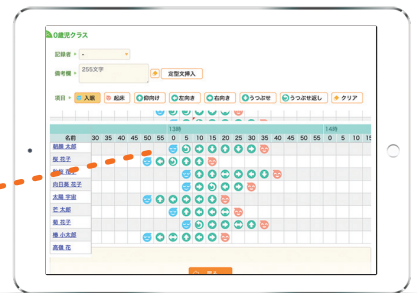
0歳児クラス

記録者 -

備考欄 255文字

定型文挿入

項目 入眠 起床 仰向け 左向き 右向き うつぶせ うつぶせ返し クリア

| 名前 | 30 | 35 | 40 | 45 | 50 | 55 | 0 | 5 | 10 | 15 | 20 | 25 | 30 | 35 | 40 | 45 | 50 | 55 | 0 | 5 | 10 |
|---|---|---|---|---|---|---|---|---|---|---|---|---|---|---|---|---|---|---|---|---|---|
| 朝陽 太郎 | | | | | | | | | | | | | | | | | | | | | |
| 桜 花子 | | | | | | | | | | | | | | | | | | | | | |
| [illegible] | | | | | | | | | | | | | | | | | | | | | |
| 向日葵 花子 | | | | | | | | | | | | | | | | | | | | | |
| 太陽 宇宙 | | | | | | | | | | | | | | | | | | | | | |
| 芝 太郎 | | | | | | | | | | | | | | | | | | | | | |
| 菊 花子 | | | | | | | | | | | | | | | | | | | | | |
| 楠 小太郎 | | | | | | | | | | | | | | | | | | | | | |
| 薔薇 花 | | | | | | | | | | | | | | | | | | | | | |

13時 14時